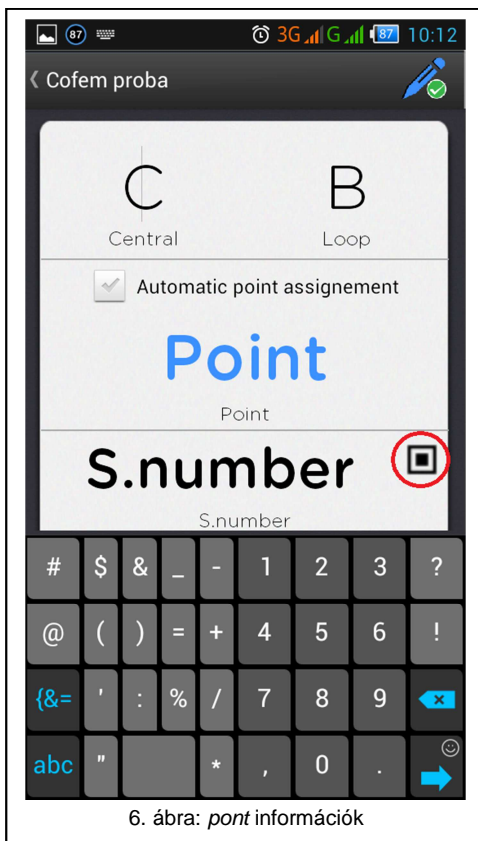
87 3G G 87 10:12

Cofem proba

C
Central

B
Loop

Automatic point assignement

Point
Point

S.number
S.number

# $ & _ - 1 2 3 ?
@ ( ) = + 4 5 6 !
{&= ' : % / 7 8 9
abc " * , 0 .

6. ábra: *pont* információk